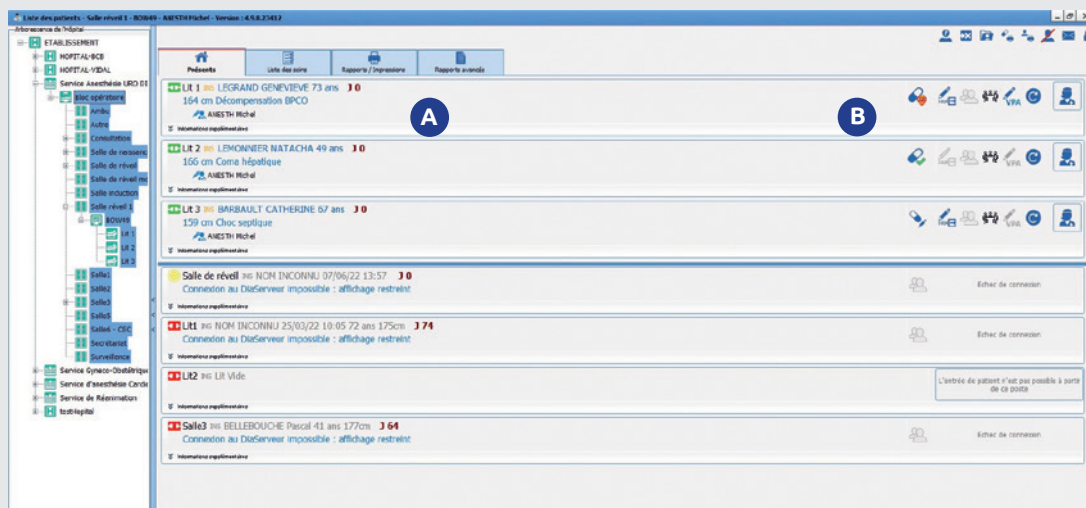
Liste des patients - Salle réveil 1 - BOX49 - ANESTH Michel - Version : 4.9.0.23412

Arborescence de l'hôpital
ETABLISSEMENT
HOPITAL-BCB
HOPITAL-VIDAL
Service Anesthésie URO 01
Bloc opératoire
Ambu
Autre
Consultation
Salle de naissance
Salle de réveil
Salle de réveil ma
Salle induction
Salle réveil 1
BOX49
Lit 1
Lit 2
Lit 3
Salle1
Salle2
Salle3
Salle5
Salle4 - CEC
Secrétariat
Surveillance
Service Gyneco-Obstétrique
Service d'anesthésie Cardio
Service de Réanimation
testhôpital

Présents | Liste des soins | Rapports / Impressions | Rapports avancés

Lit 1 INS LEGRAND GENEVIEVE 73 ans J 0
164 cm Décompensation BPCO
ANESTH Michel
Informations supplémentaires

A

B

Lit 2 INS LEMONNIER NATACHA 49 ans J 0
166 cm Coma hépatique
ANESTH Michel
Informations supplémentaires

Lit 3 INS BARBAULT CATHERINE 67 ans J 0
159 cm Choc septique
ANESTH Michel
Informations supplémentaires

Salle de réveil INS NOM INCONNU 07/06/22 13:57 J 0
Connexion au DiaServeur impossible : affichage restreint
Informations supplémentaires
Echec de connexion

Lit1 INS NOM INCONNU 25/03/22 10:05 72 ans 175cm J 74
Connexion au DiaServeur impossible : affichage restreint
Informations supplémentaires
Echec de connexion

Lit2 INS Lit Vide
Informations supplémentaires
L'entrée de patient n'est pas possible à partir de ce poste

Salle3 INS BELLEBOUCHE Pascal 41 ans 177cm J 64
Connexion au DiaServeur impossible : affichage restreint
Informations supplémentaires
Echec de connexion